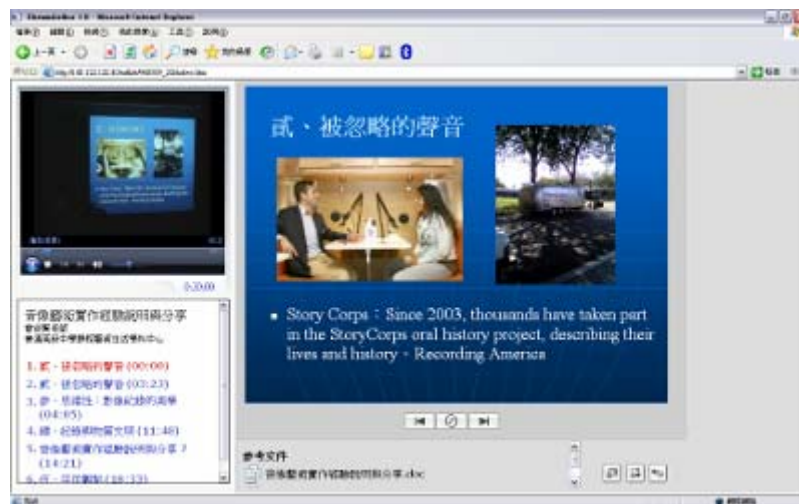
ChromaEditor 2.0 - Microsoft Internet Explorer

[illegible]

貳、被忽略的聲音

Story Corps：Since 2003, thousands have taken part in the StoryCorps oral history project, describing their lives and history。Recording America

0:20:00

音像藝術實作經驗說明與分享
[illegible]
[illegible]

1. 貳、被忽略的聲音 (00:00)
2. 貳、被忽略的聲音 (03:23)
3. 參、思維性：影像紀錄的再製 (04:05)
4. 肆、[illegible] (11:46)
5. 音像藝術實作經驗如何分享？ (14:21)
6. 伍、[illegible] (16:13)

參考文件
音像藝術實作經驗說明與分享.doc